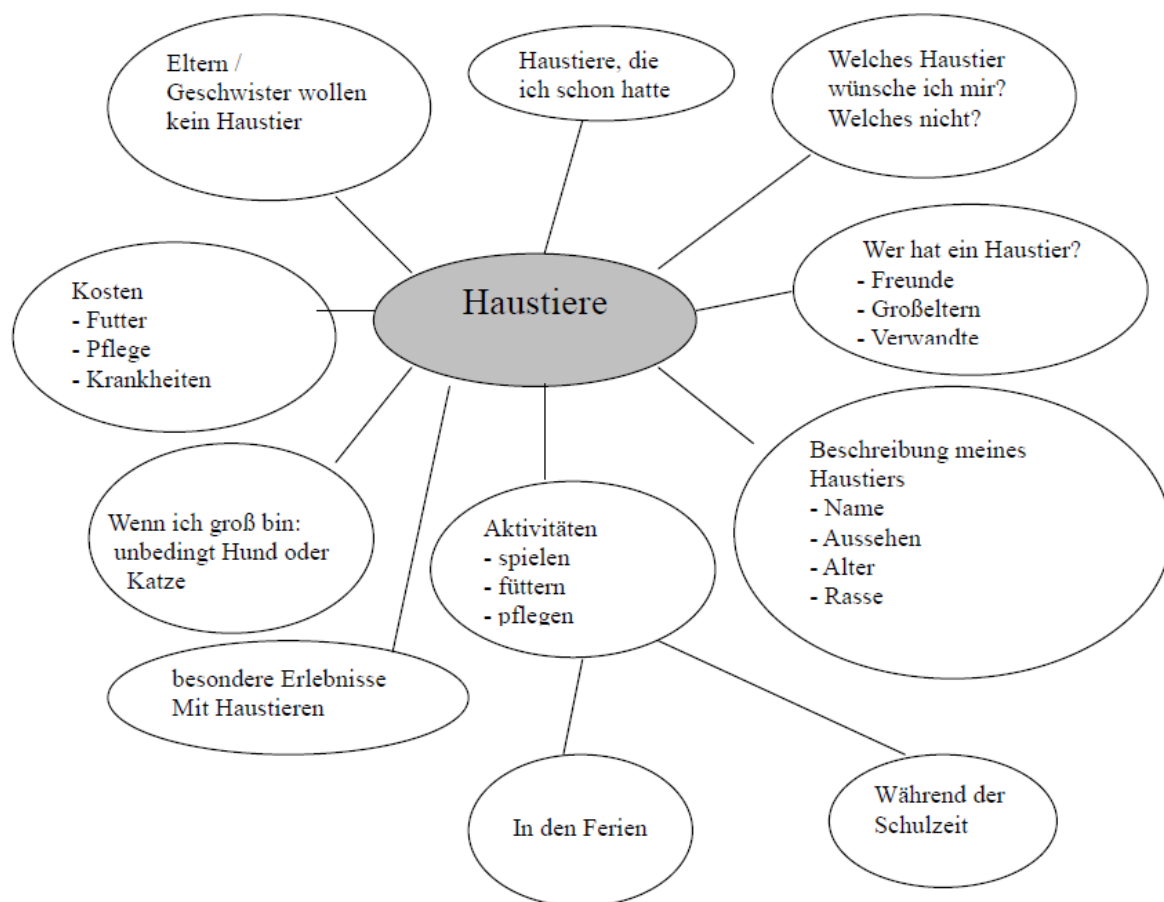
Eltern / Geschwister wollen kein Haustier

Haustiere, die ich schon hatte

Welches Haustier wünsche ich mir? Welches nicht?

Haustiere

Kosten
- Futter
- Pflege
- Krankheiten

Wer hat ein Haustier?
- Freunde
- Großeltern
- Verwandte

Beschreibung meines Haustiers
- Name
- Aussehen
- Alter
- Rasse

Wenn ich groß bin: unbedingt Hund oder Katze

Aktivitäten
- spielen
- füttern
- pflegen

besondere Erlebnisse Mit Haustieren

In den Ferien

Während der Schulzeit